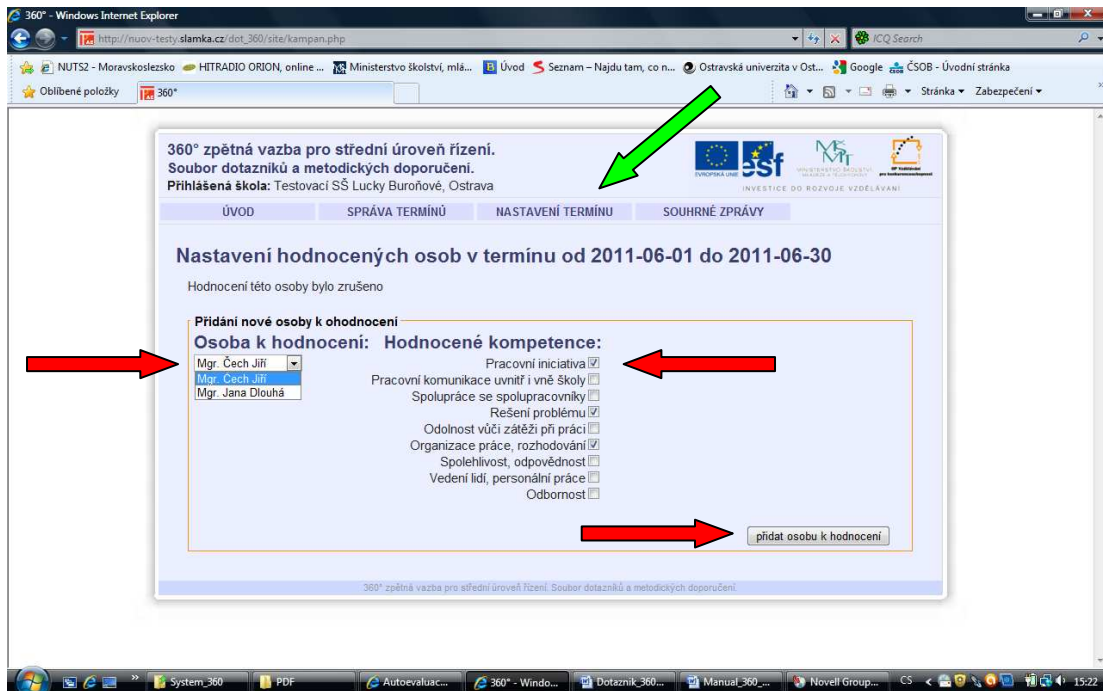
360° - Windows Internet Explorer

http://nuov-testy.slamka.cz/dot_360/site/kampan.php

ICQ Search

NUTS2 - Moravskoslezsko HITRADIO ORION, online ... Ministerstvo školství, mlá... Úvod Seznam – Najdu tam, co n... Ostravská univerzita v Ost... Google ČSOB - Úvodní stránka

Oblíbené položky 360°

Stránka ▾ Zabezpečení ▾

360° zpětná vazba pro střední úroveň řízení.
Soubor dotazníků a metodických doporučení.
Přihlášená škola: Testovací SŠ Lucky Buroňové, Ostrava

EVROPSKÁ UNIE esf MINISTERSTVO ŠKOLSTVÍ, MLÁDEŽE A TĚLOVÝCHOVY INVESTICE DO ROZVOJE VZDĚLÁVÁNÍ

ÚVOD SPRÁVA TERMÍNŮ NASTAVENÍ TERMÍNU SOUHRNÉ ZPRÁVY

Nastavení hodnocených osob v termínu od 2011-06-01 do 2011-06-30

Hodnocení této osoby bylo zrušeno

Přidání nové osoby k ohodnocení

Osoba k hodnocení: Hodnocené kompetence:

Mgr. Čech Jiří
Mgr. Čech Jiří
Mgr. Jana Dlouhá

Pracovní iniciativa
Pracovní komunikace uvnitř i vně školy
Spolupráce se spolupracovníky
Řešení problému
Odolnost vůči zátěži při práci
Organizace práce, rozhodování
Spolehlivost, odpovědnost
Vedení lidí, personální práce
Odbornost

přidat osobu k hodnocení

360° zpětná vazba pro střední úroveň řízení. Soubor dotazníků a metodických doporučení.

System_360 PDF Autoevaluac... 360° - Windo... Dotaznik_360... Manual_360_... Novell Group... CS 15:22